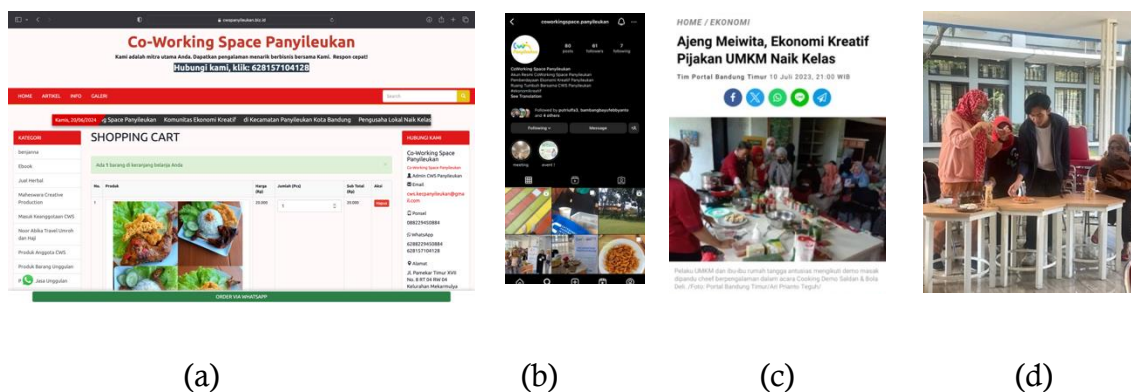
cwspanyileukan.biz.id

Co-Working Space Panyileukan

Kami adalah mitra utama Anda. Dapatkan pengalaman menarik berbisnis bersama Kami. Respon cepat!

Hubungi kami, klik: 628157104128

HOME ARTIKEL INFO GALERI

Search

Kamis, 20/06/2024 g Space Panyileukan Komunitas Ekonomi Kreatif di Kecamatan Panyileukan Kota Bandung Pengusaha Lokal Naik Kelas

KATEGORI

Senjama

Ebook

Jual Herbal

Mahesvara Creative Production

Masuk Keanggotaan CWS

Noor Abika Travel Umroh dan Haji

Produk Anggota CWS

Produk Barang Unggulan

Jasa Unggulan

SHOPPING CART

Ada 1 barang di keranjang belanja Anda

| No. | Produk | Harga (Rp) | Jumlah (Pcs) | Sub Total (Rp) | Aksi |
|---|---|---|---|---|---|
| 1 | | 20.000 | 1 | 20.000 | Hapus |

HUBUNGI KAMI

Co-Working Space Panyileukan

Admin CWS Panyileukan

Email

cws.barayapanyileukan@gmail.com

Ponsel

088229450884

WhatsApp

6288229450884

628157104128

Alamat

Jl. Pamekar Timur XVII No. 8 RT 04 RW 04 Kelurahan Mekarmulya

ORDER VIA WHATSAPP

coworkingspace.panyileukan

60 posts 61 followers 7 following

CoWorking Space Panyileukan

Following Message

meeting event

HOME / EKONOMI

Ajeng Meiwita, Ekonomi Kreatif Pijakan UMKM Naik Kelas

Tim Portal Bandung Timur 10 Juli 2023, 21:00 WIB

Pelaku UMKM dan Ibu-Ibu rumah tangga antusias mengikuti demo masak dipandu cheef berpengalaman dalam acara Cooking Demo Saldan & Bola Deli. /Foto: Portal Bandung Timur/Ari Priamo Teguh/

(a)

(b)

(c)

(d)